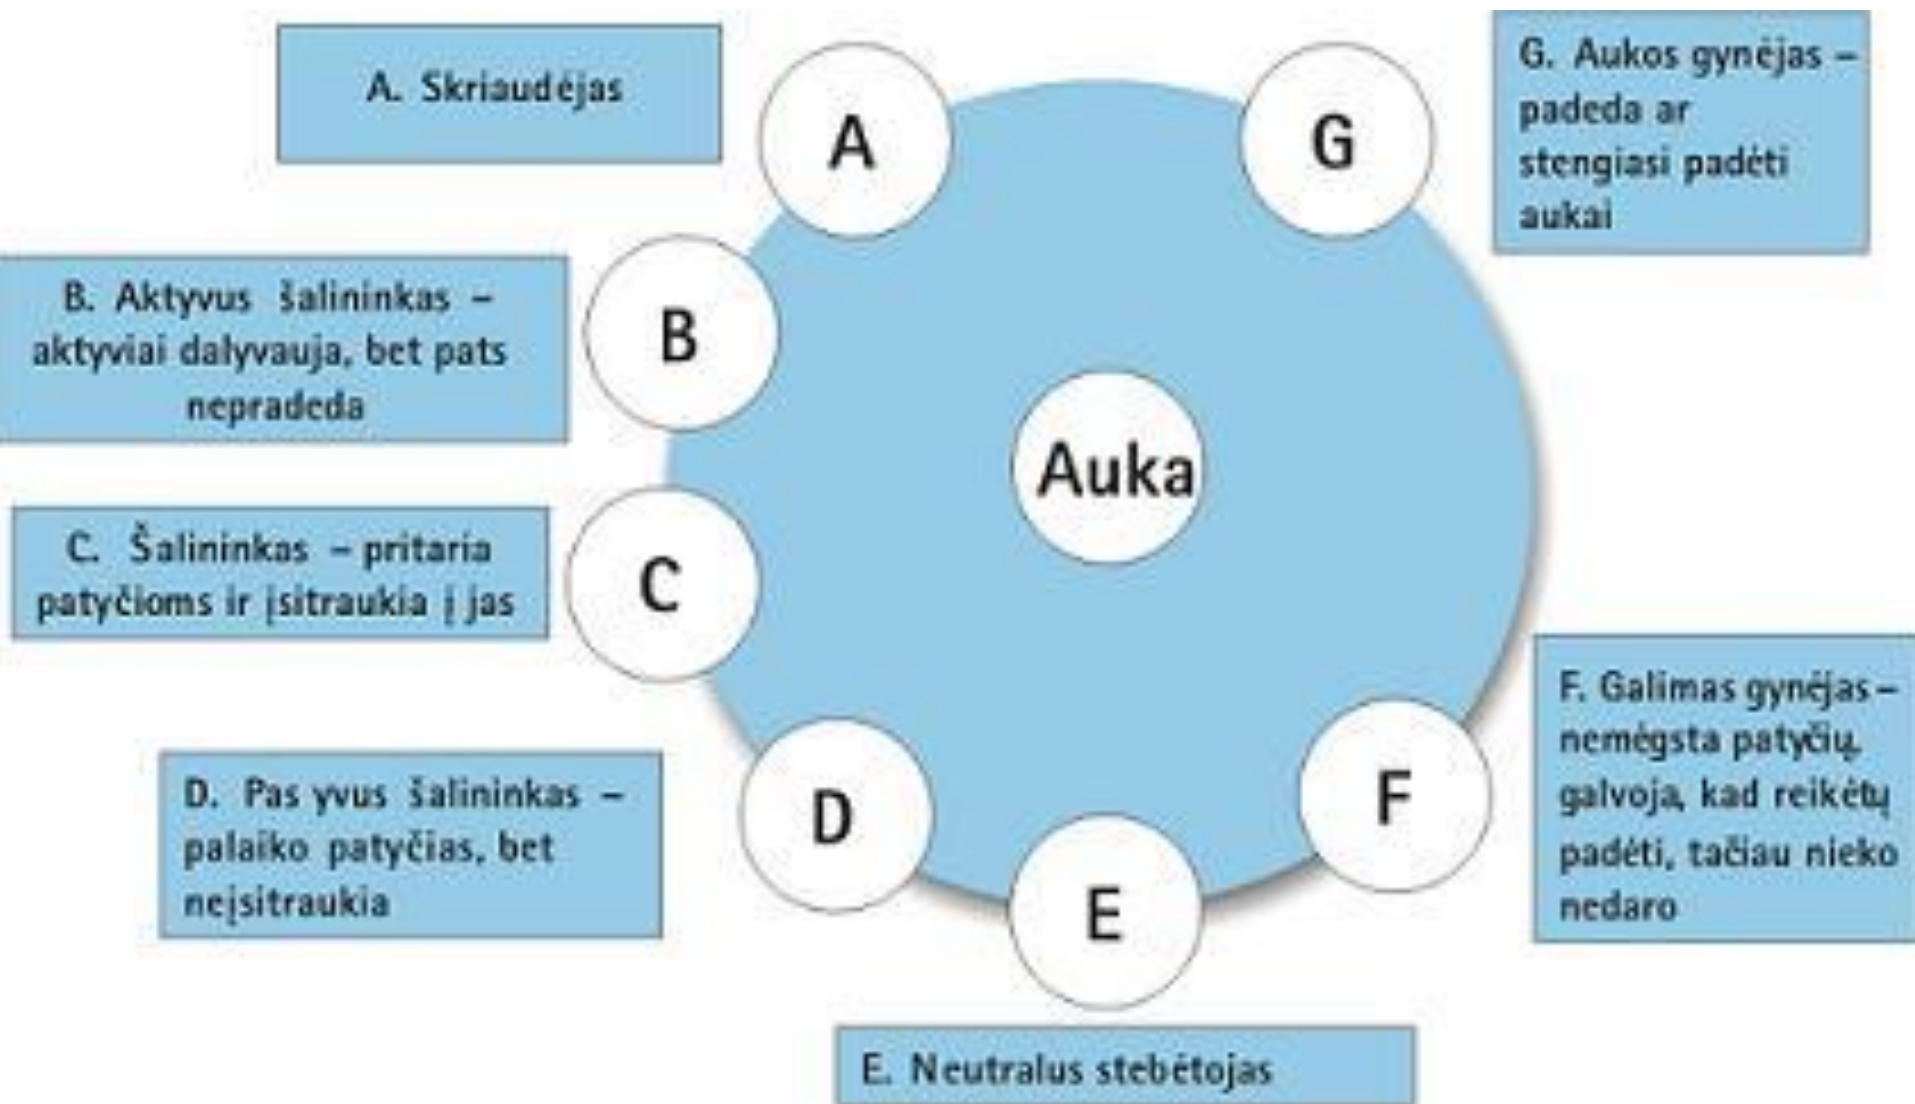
A. Skriaudėjas

A

G

G. Aukos gynėjas – padeda ar stengiasi padėti aukai

B. Aktyvus šalininkas – aktyviai dalyvauja, bet pats nepradeda

B

Auka

C. Šalininkas – pritaria patyčioms ir įsitraukia į jas

C

F. Galimas gynėjas – nemėgsta patyčių, galvoja, kad reikėtų padėti, tačiau nieko nedaro

D. Pas yvus šalininkas – palaiko patyčias, bet neįsitraukia

D

F

E

E. Neutralus stebėtojas